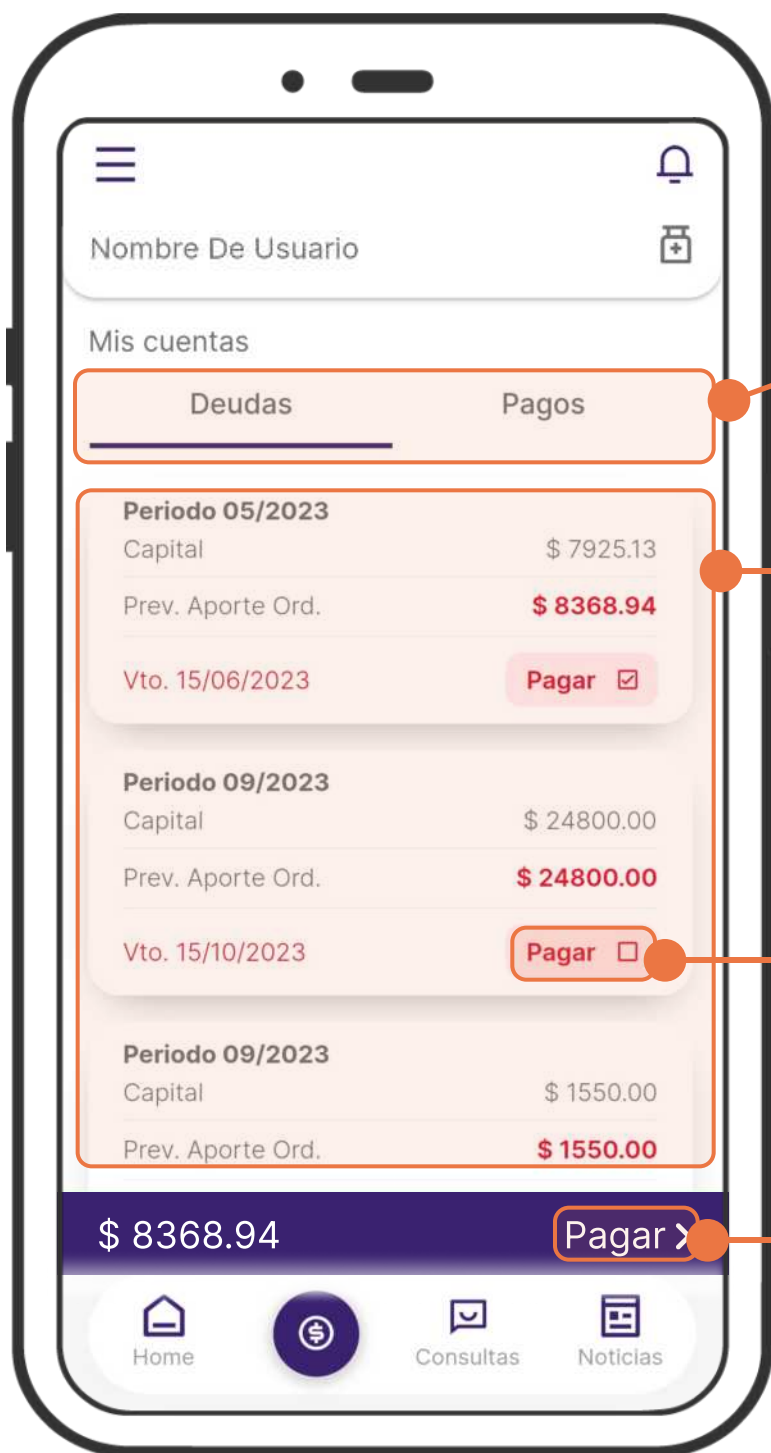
Nombre De Usuario

Mis cuentas

Deudas

Pagos

Periodo 05/2023
Capital $ 7925.13
Prev. Aporte Ord. $ 8368.94
Vto. 15/06/2023 Pagar

Periodo 09/2023
Capital $ 24800.00
Prev. Aporte Ord. $ 24800.00
Vto. 15/10/2023 Pagar

Periodo 09/2023
Capital $ 1550.00
Prev. Aporte Ord. $ 1550.00

$ 8368.94 Pagar

Home
Consultas
Noticias